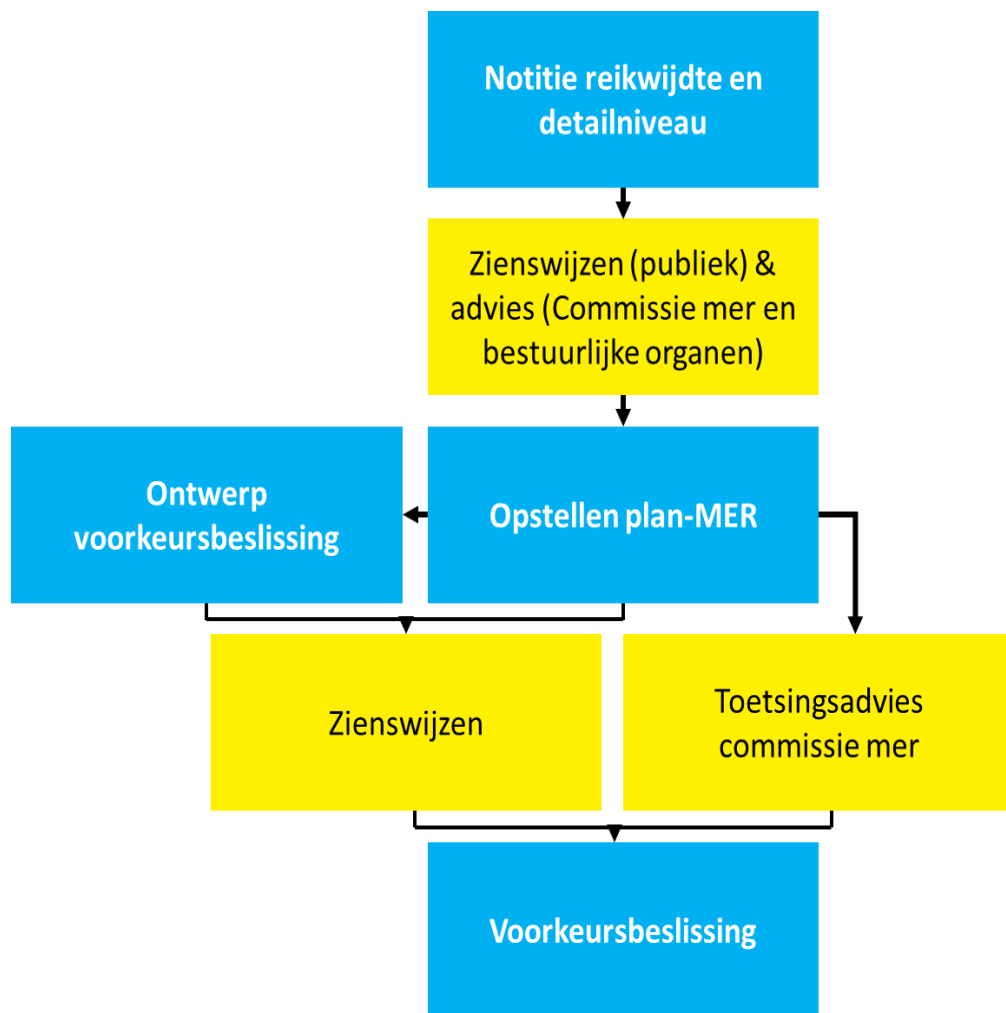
Notitie reikwijdte en detailniveau

Zienswijzen (publiek) & advies (Commissie mer en bestuurlijke organen)

Ontwerp voorkeursbeslissing

Opstellen plan-MER

Zienswijzen

Toetsingsadvies commissie mer

Voorkeursbeslissing